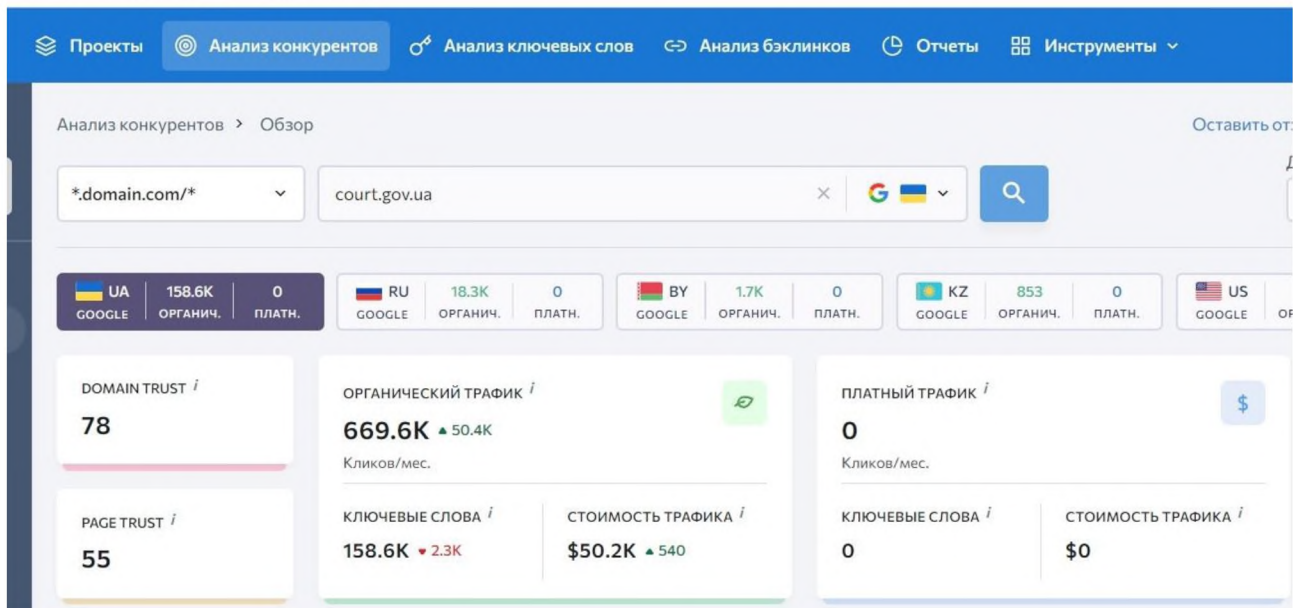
Проекты Анализ конкурентов Анализ ключевых слов Анализ бэклинков Отчеты Инструменты

Анализ конкурентов > Обзор

Оставить от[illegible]

*.domain.com/*

court.gov.ua

| UA GOOGLE | 158.6K ОРГАНИЧ. | 0 ПЛАТН. |
|---|---|---|

| RU GOOGLE | 18.3K ОРГАНИЧ. | 0 ПЛАТН. |
|---|---|---|

| BY GOOGLE | 1.7K ОРГАНИЧ. | 0 ПЛАТН. |
|---|---|---|

| KZ GOOGLE | 853 ОРГАНИЧ. | 0 ПЛАТН. |
|---|---|---|

US GOOGLE OF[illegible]

DOMAIN TRUST $i$
78

PAGE TRUST $i$
55

ОРГАНИЧЕСКИЙ ТРАФИК $i$
669.6K ▲ 50.4K
Кликов/мес.

КЛЮЧЕВЫЕ СЛОВА $i$
158.6K ▼ 2.3K

СТОИМОСТЬ ТРАФИКА $i$
$50.2K ▲ 540

ПЛАТНЫЙ ТРАФИК $i$
0
Кликов/мес.

$

КЛЮЧЕВЫЕ СЛОВА $i$
0

СТОИМОСТЬ ТРАФИКА $i$
$0